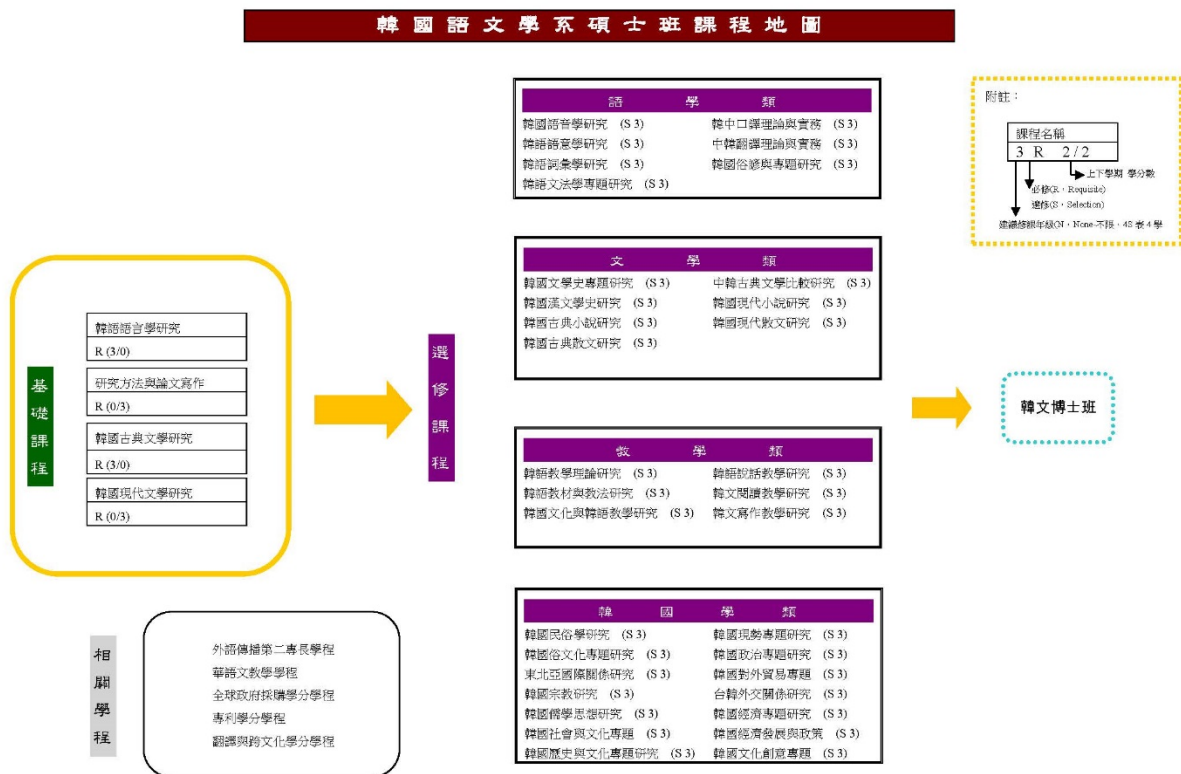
韓國語文學系碩士班課程地圖

附註：
課程名稱
3 R 2/2
上下學期 學分數
必修(R，Requisite)
選修(S，Selection)
建議修課年級(N，None-不限，4S 表 4 學

基礎課程

韓語語音學研究
R (3/0)

研究方法與論文寫作
R (0/3)

韓國古典文學研究
R (3/0)

韓國現代文學研究
R (0/3)

選修課程

語 學 類

| | |
|---|---|
| 韓國語音學研究 (S 3) | 韓中口譯理論與實務 (S 3) |
| 韓語語意學研究 (S 3) | 中韓翻譯理論與實務 (S 3) |
| 韓語詞彙學研究 (S 3) | 韓國俗諺與專題研究 (S 3) |
| 韓語文法學專題研究 (S 3) | |

文 學 類

| | |
|---|---|
| 韓國文學史專題研究 (S 3) | 中韓古典文學比較研究 (S 3) |
| 韓國漢文學史研究 (S 3) | 韓國現代小說研究 (S 3) |
| 韓國古典小說研究 (S 3) | 韓國現代散文研究 (S 3) |
| 韓國古典散文研究 (S 3) | |

教 學 類

| | |
|---|---|
| 韓語教學理論研究 (S 3) | 韓語說話教學研究 (S 3) |
| 韓語教材與教法研究 (S 3) | 韓文閱讀教學研究 (S 3) |
| 韓國文化與韓語教學研究 (S 3) | 韓文寫作教學研究 (S 3) |

韓 國 學 類

| | |
|---|---|
| 韓國民俗學研究 (S 3) | 韓國現勢專題研究 (S 3) |
| 韓國俗文化專題研究 (S 3) | 韓國政治專題研究 (S 3) |
| 東北亞國際關係研究 (S 3) | 韓國對外貿易專題 (S 3) |
| 韓國宗教研究 (S 3) | 台韓外交關係研究 (S 3) |
| 韓國儒學思想研究 (S 3) | 韓國經濟專題研究 (S 3) |
| 韓國社會與文化專題 (S 3) | 韓國經濟發展與政策 (S 3) |
| 韓國歷史與文化專題研究 (S 3) | 韓國文化創意專題 (S 3) |

韓文博士班

相關學程

外語傳播第二專長學程
華語文教學學程
全球政府採購學分學程
專利學分學程
翻譯與跨文化學分學程